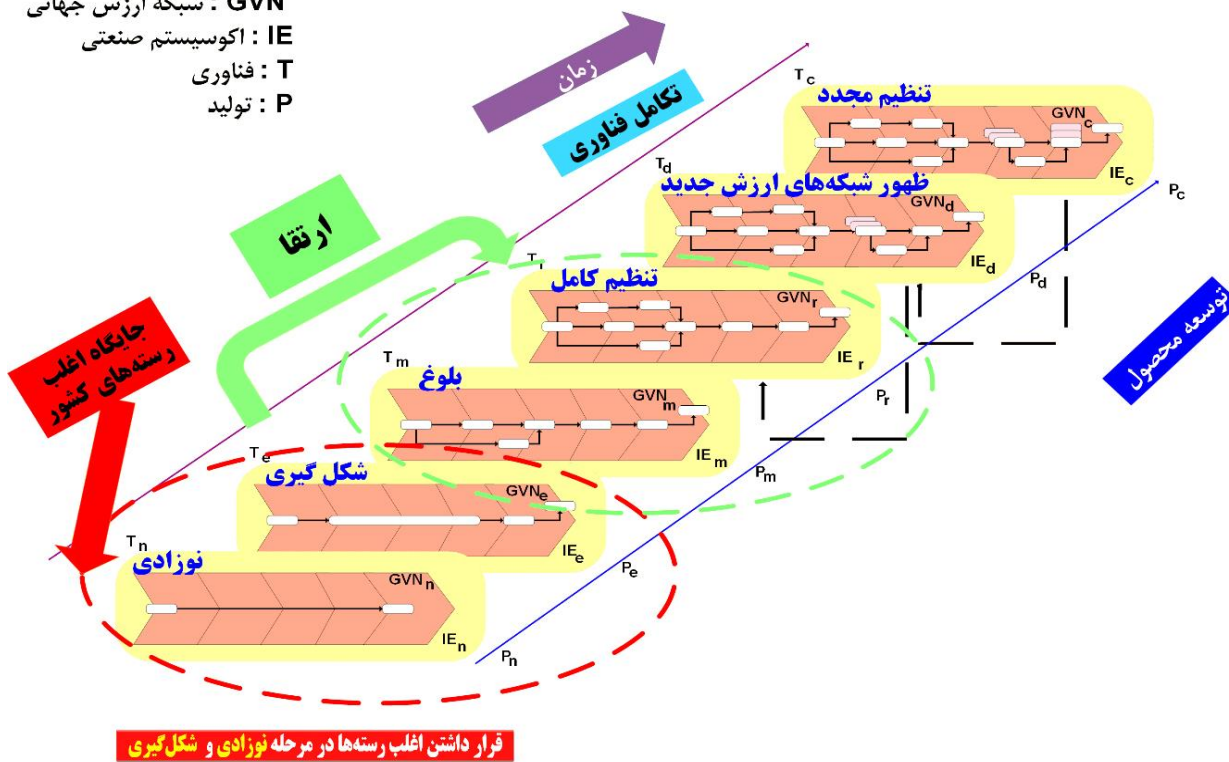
GVN : شبکه ارزش جهانی
IE : اکوسیستم صنعتی
T : فناوری
P : تولید

زمان
تکامل فناوری
ارتقا
جایگاه اغلب رسته‌های کشور
توسعه محصول

$T_c$
تنظیم مجدد
$GVN_c$
$IE_c$
$P_c$

$T_d$
ظهور شبکه‌های ارزش جدید
$GVN_d$
$IE_d$
$P_d$

$T_r$
تنظیم کامل
$GVN_r$
$IE_r$
$P_r$

$T_m$
بلوغ
$GVN_m$
$IE_m$
$P_m$

$T_e$
شکل گیری
$GVN_e$
$IE_e$
$P_e$

$T_n$
نوزادی
$GVN_n$
$IE_n$
$P_n$

قرار داشتن اغلب رسته‌ها در مرحله نوزادی و شکل‌گیری